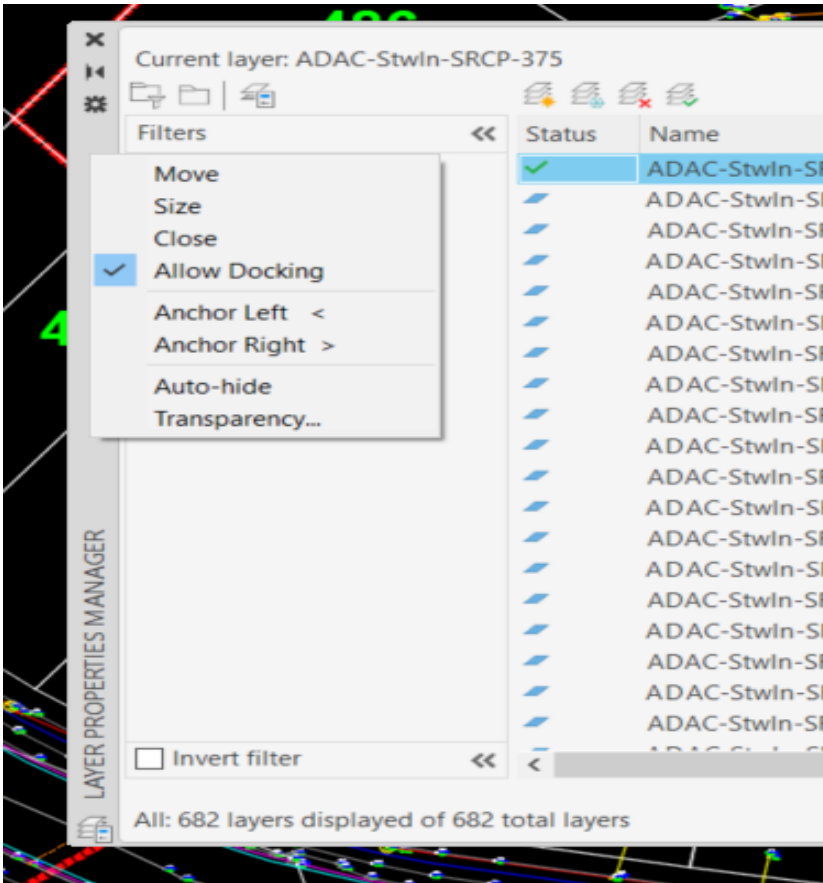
486

Current layer: ADAC-StwIn-SRCP-375

Filters «

Move
Size
Close
Allow Docking
Anchor Left <
Anchor Right >
Auto-hide
Transparency...

4

Status | Name
ADAC-StwIn-SI
ADAC-StwIn-SI
ADAC-StwIn-SI
ADAC-StwIn-SI
ADAC-StwIn-SI
ADAC-StwIn-SI
ADAC-StwIn-SI
ADAC-StwIn-SI
ADAC-StwIn-SI
ADAC-StwIn-SI
ADAC-StwIn-SI
ADAC-StwIn-SI
ADAC-StwIn-SI
ADAC-StwIn-SI
ADAC-StwIn-SI
ADAC-StwIn-SI
ADAC-StwIn-SI
ADAC-StwIn-SI
ADAC-StwIn-SI
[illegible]

Invert filter «

LAYER PROPERTIES MANAGER

All: 682 layers displayed of 682 total layers